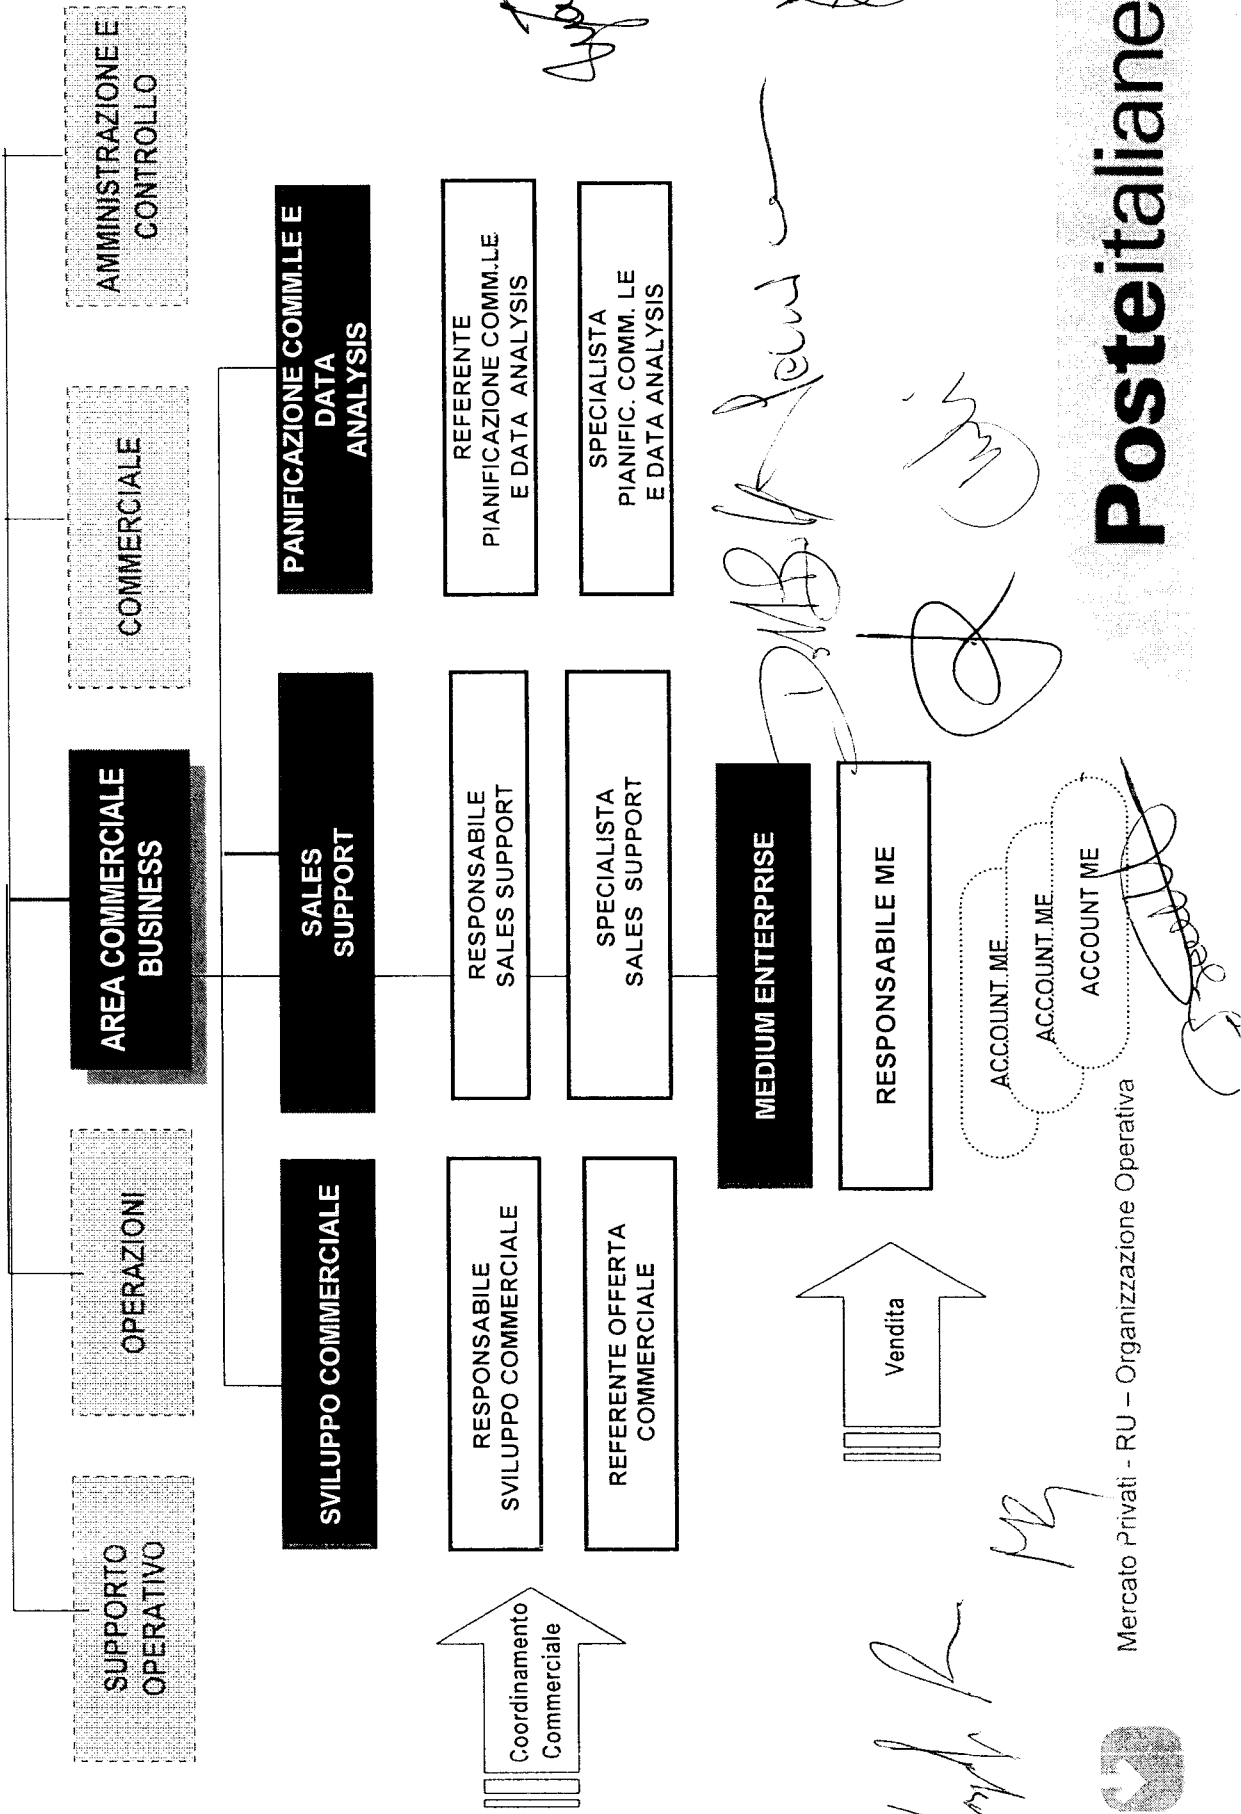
SUPPORTO OPERATIVO

OPERAZIONI

AREA COMMERCIALE BUSINESS

COMMERCIALE

AMMINISTRAZIONE E CONTROLLO

SVILUPPO COMMERCIALE

SALES SUPPORT

PANIFICAZIONE COMM.LE E DATA ANALYSIS

RESPONSABILE SVILUPPO COMMERCIALE

RESPONSABILE SALES SUPPORT

REFERENTE PIANIFICAZIONE COMM.LE E DATA ANALYSIS

REFERENTE OFFERTA COMMERCIALE

SPECIALISTA SALES SUPPORT

SPECIALISTA PIANIFIC. COMM. LE E DATA ANALYSIS

Coordinamento Commerciale

Vendita

MEDIUM ENTERPRISE

RESPONSABILE ME

ACCOUNT ME

ACCOUNT ME

ACCOUNT ME

Mercato Privati - RU – Organizzazione Operativa

Posteitaliane